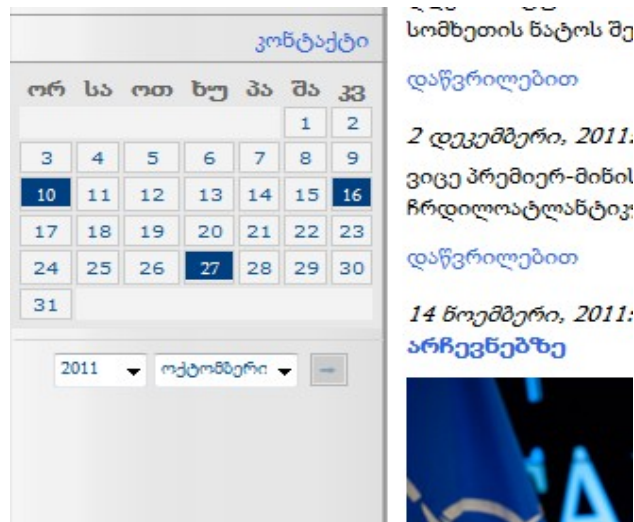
კონტაქტი

| ორ | სა | ოთ | ხუ | პა | შა | კვ |
|---|---|---|---|---|---|---|
| | | | | | 1 | 2 |
| 3 | 4 | 5 | 6 | 7 | 8 | 9 |
| 10 | 11 | 12 | 13 | 14 | 15 | 16 |
| 17 | 18 | 19 | 20 | 21 | 22 | 23 |
| 24 | 25 | 26 | 27 | 28 | 29 | 30 |
| 31 | | | | | | |

2011 ▾ ოქტომბერი ▾

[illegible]
სომხეთის წატოს შე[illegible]

დაწვრილებით

2 დეკემბერი, 2011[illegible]
ვიცე პრემიერ-მინის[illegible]
ჩრდილოატლანტიკ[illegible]

დაწვრილებით

14 ნოემბერი, 2011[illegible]
არჩევნებზე